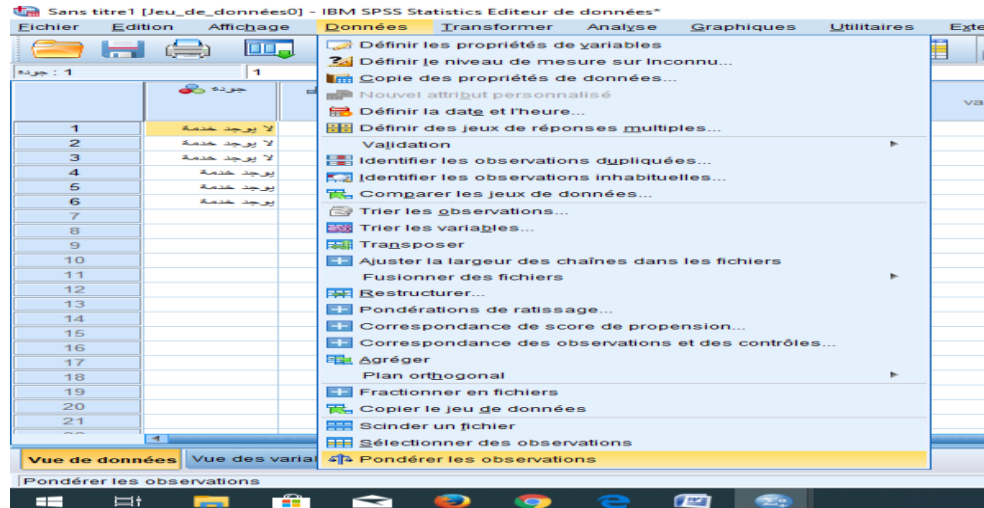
Sans titre1 [Jeu_de_données0] - IBM SPSS Statistics Editeur de données*

Fichier Edition Affichage Données Transformer Analyse Graphiques Utilitaires Exte

1 : جودة

جودة

va

| | جودة |
|---|---|
| 1 | لا يوجد خدمة |
| 2 | لا يوجد خدمة |
| 3 | لا يوجد خدمة |
| 4 | يوجد خدمة |
| 5 | يوجد خدمة |
| 6 | يوجد خدمة |
| 7 | |
| 8 | |
| 9 | |
| 10 | |
| 11 | |
| 12 | |
| 13 | |
| 14 | |
| 15 | |
| 16 | |
| 17 | |
| 18 | |
| 19 | |
| 20 | |
| 21 | |

Définir les propriétés de variables
Définir le niveau de mesure sur Inconnu...
Copie des propriétés de données...
Nouvel attribut personnalisé
Définir la date et l'heure...
Définir des jeux de réponses multiples...
Validation
Identifier les observations dupliquées...
Identifier les observations inhabituelles...
Comparer les jeux de données...
Trier les observations...
Trier les variables...
Transposer
Ajuster la largeur des chaînes dans les fichiers
Fusionner des fichiers
Restructurer...
Pondérations de ratissage...
Correspondance de score de propension...
Correspondance des observations et des contrôles...
Agréger
Plan orthogonal
Fractionner en fichiers
Copier le jeu de données
Scinder un fichier
Sélectionner des observations
Pondérer les observations

Vue de données Vue des variab

Pondérer les observations